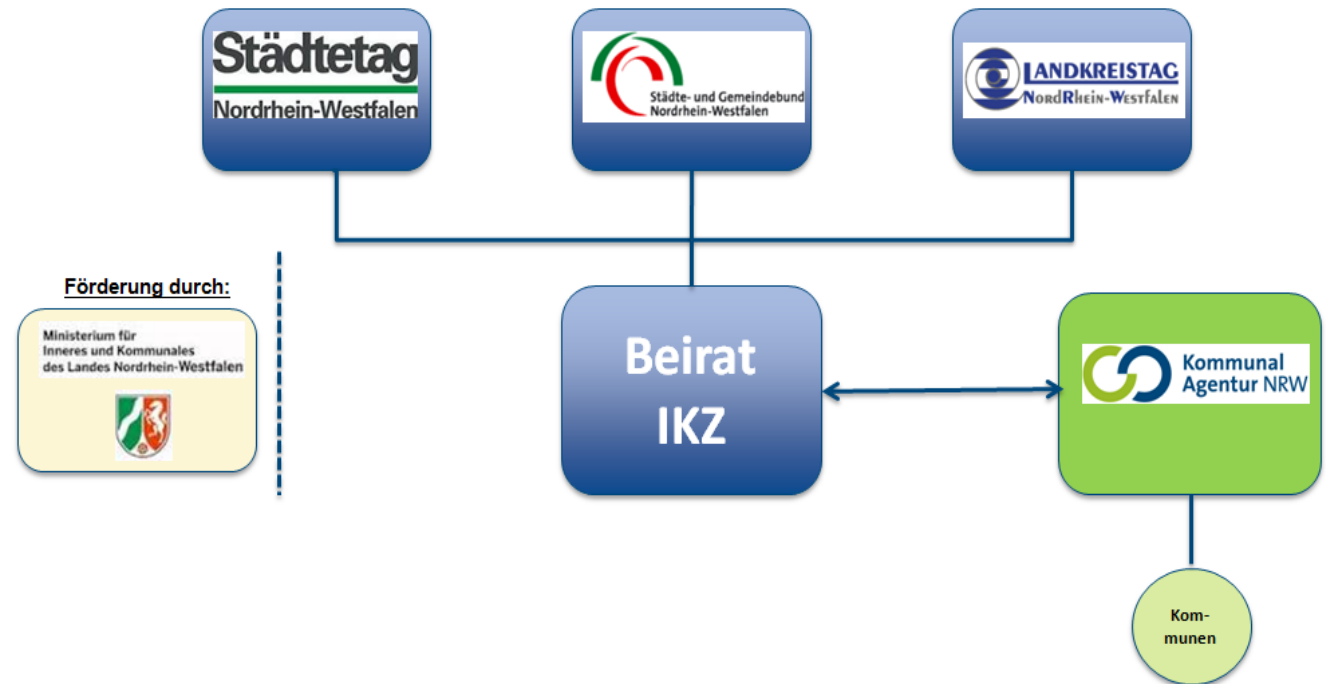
Städtetag
Nordrhein-Westfalen

Städte- und Gemeindebund
Nordrhein-Westfalen

LANDKREISTAG
NORDRHEIN-WESTFALEN

Förderung durch:

Ministerium für
Inneres und Kommunales
des Landes Nordrhein-Westfalen

Beirat
IKZ

Kommunal
Agentur NRW

Kommunen